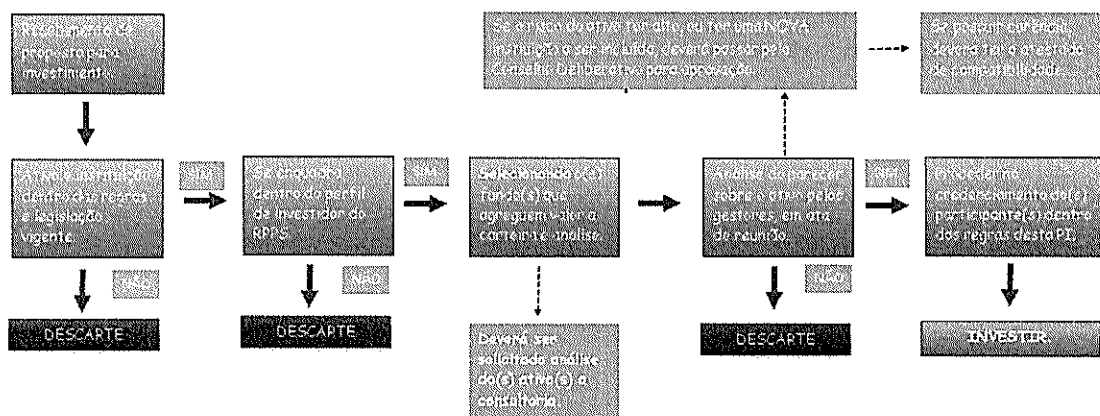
Recebimento de proposta para investimento.

Ativo enquadrado dentro das regras e legislação vigente.

SIM

Se enquadra dentro do perfil de investidor do RPPS

SIM

Selecionando o(s) fundo(s) que agreguem valor a carteira e análise.

Análise do parecer sobre o ativo pelos gestores, em ata de reunião.

SIM

Procedendo credenciamento do(s) participante(s) dentro das regras desta PI.

NÃO

DESCARTE

NÃO

DESCARTE

Deverá ser solicitado análise do(s) ativo(s) a consultoria

NÃO

DESCARTE

INVESTIR

Se emissor do ativo for aliado, ou for uma NOVA instituição a ser aliada deverá passar pelo Conselho Deliberativo para aprovação.

Se possuir carência, deverá fazer o estudo de compatibilidade.